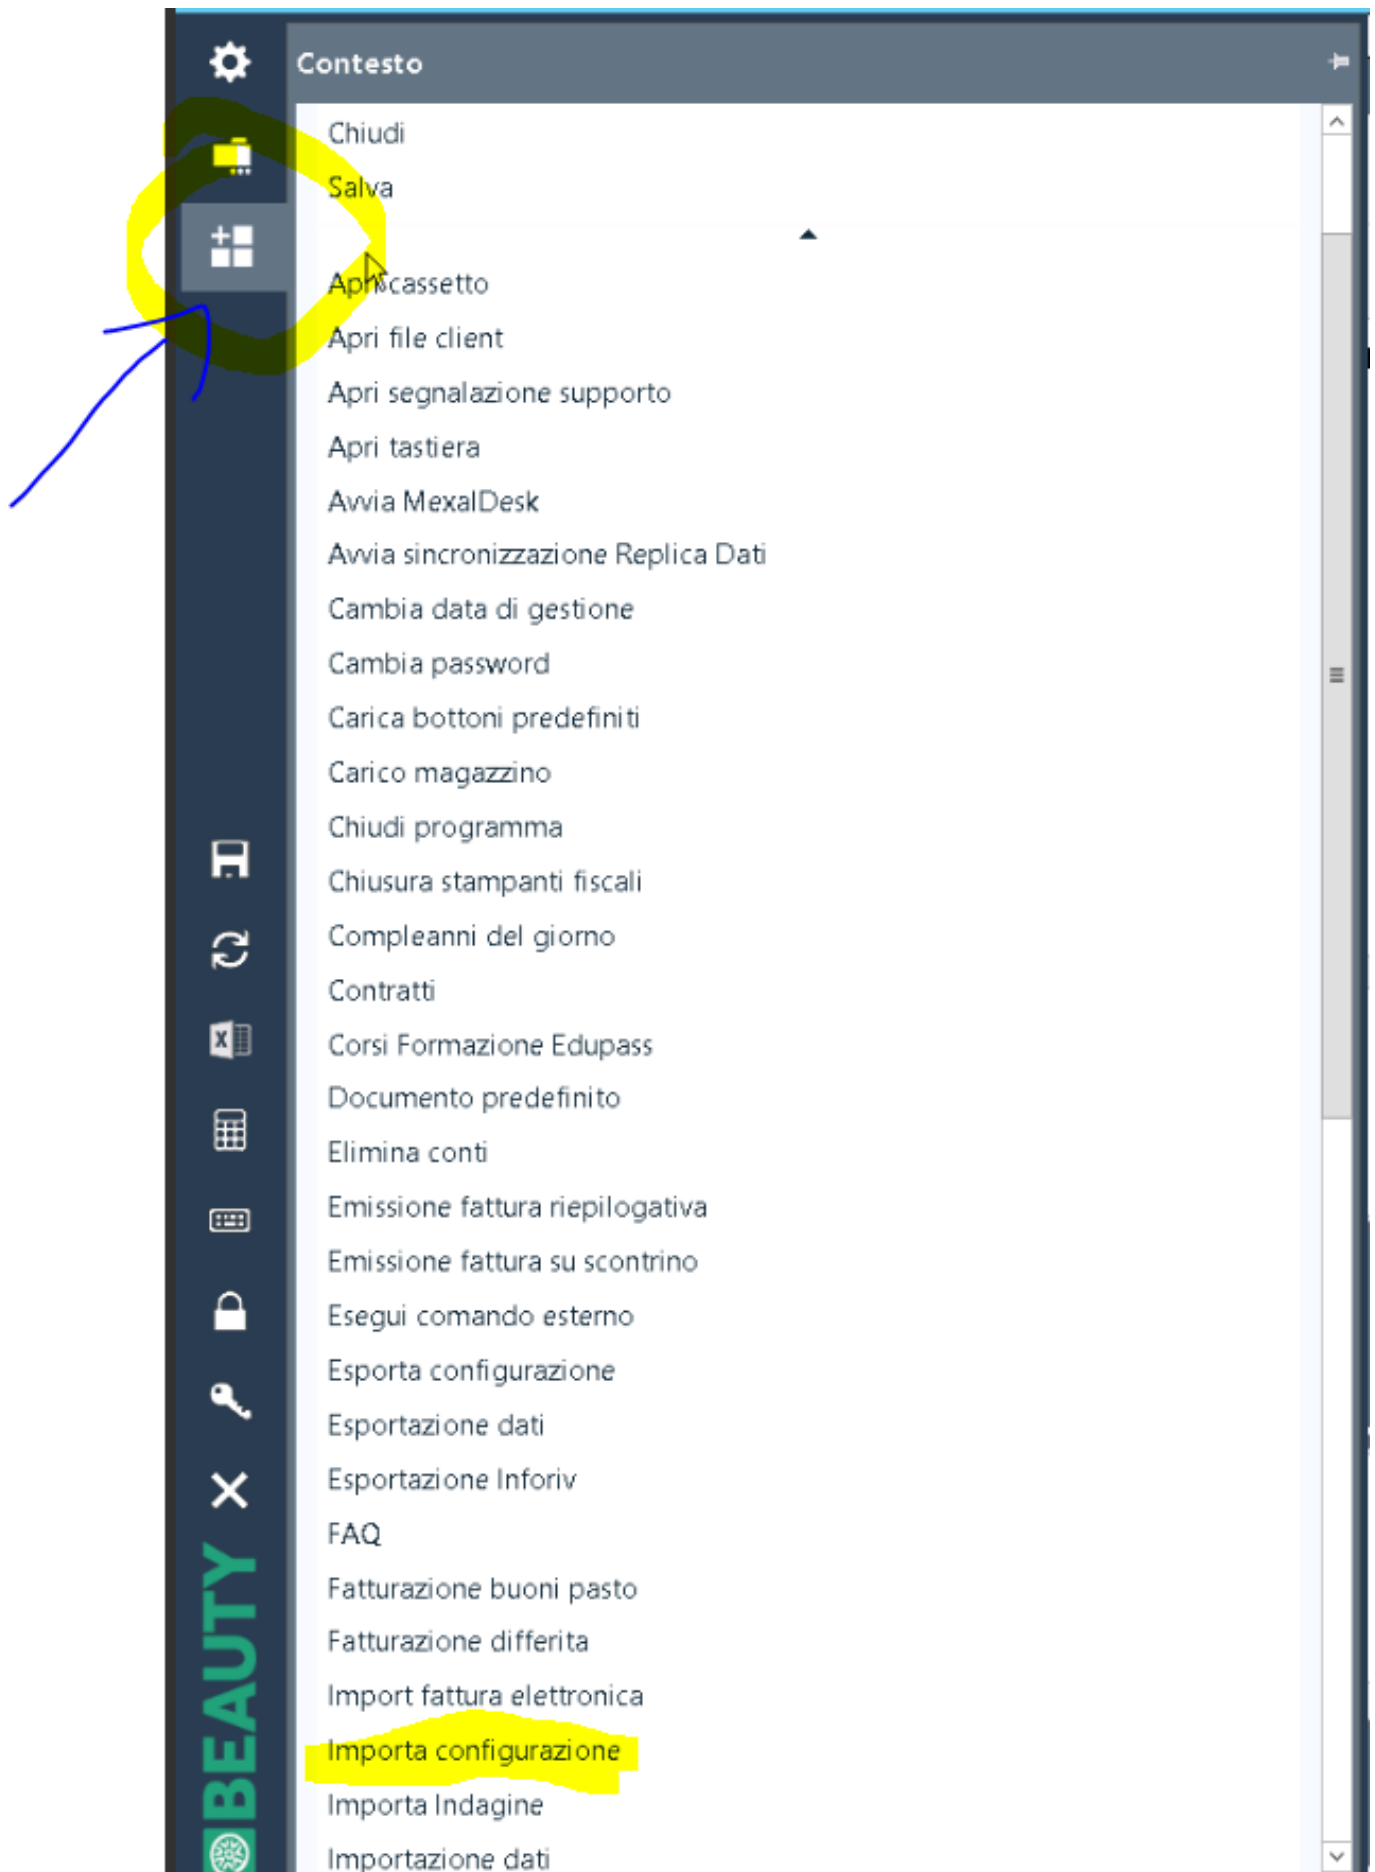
Contesto

Chiudi
Salva

Apri cassetto
Apri file client
Apri segnalazione supporto
Apri tastiera
Avvia MexalDesk
Avvia sincronizzazione Replica Dati
Cambia data di gestione
Cambia password
Carica bottoni predefiniti
Carico magazzino
Chiudi programma
Chiusura stampanti fiscali
Compleanni del giorno
Contratti
Corsi Formazione Edupass
Documento predefinito
Elimina conti
Emissione fattura riepilogativa
Emissione fattura su scontrino
Esegui comando esterno
Esporta configurazione
Esportazione dati
Esportazione Inforiv
FAQ
Fatturazione buoni pasto
Fatturazione differita
Import fattura elettronica
Importa configurazione
Importa Indagine
Importazione dati

BEAUTY